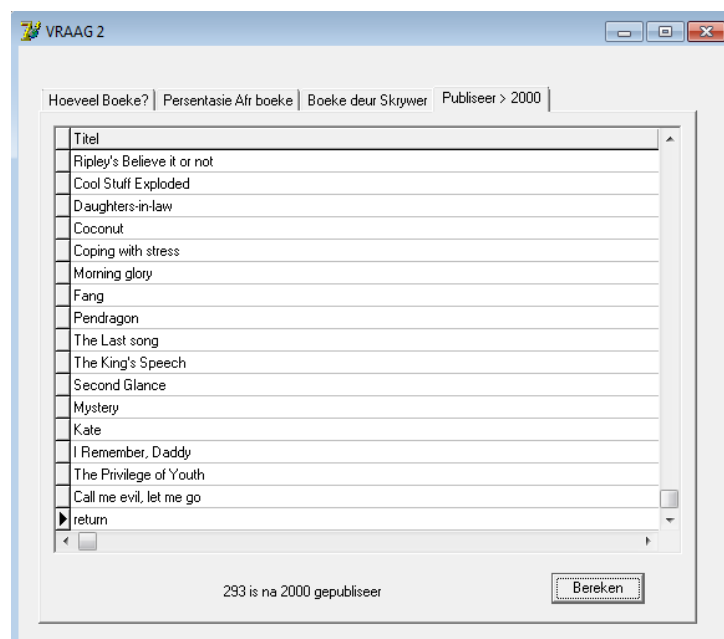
VRAAG 2

Hoeveel Boeke? | Persentasie Afr boeke | Boeke deur Skrywer | Publiseer > 2000

| Titel |
|---|
| Ripley's Believe it or not |
| Cool Stuff Exploded |
| Daughters-in-law |
| Coconut |
| Coping with stress |
| Morning glory |
| Fang |
| Pendragon |
| The Last song |
| The King's Speech |
| Second Glance |
| Mystery |
| Kate |
| I Remember, Daddy |
| The Privilege of Youth |
| Call me evil, let me go |
| return |

293 is na 2000 gepubliseer

Bereken